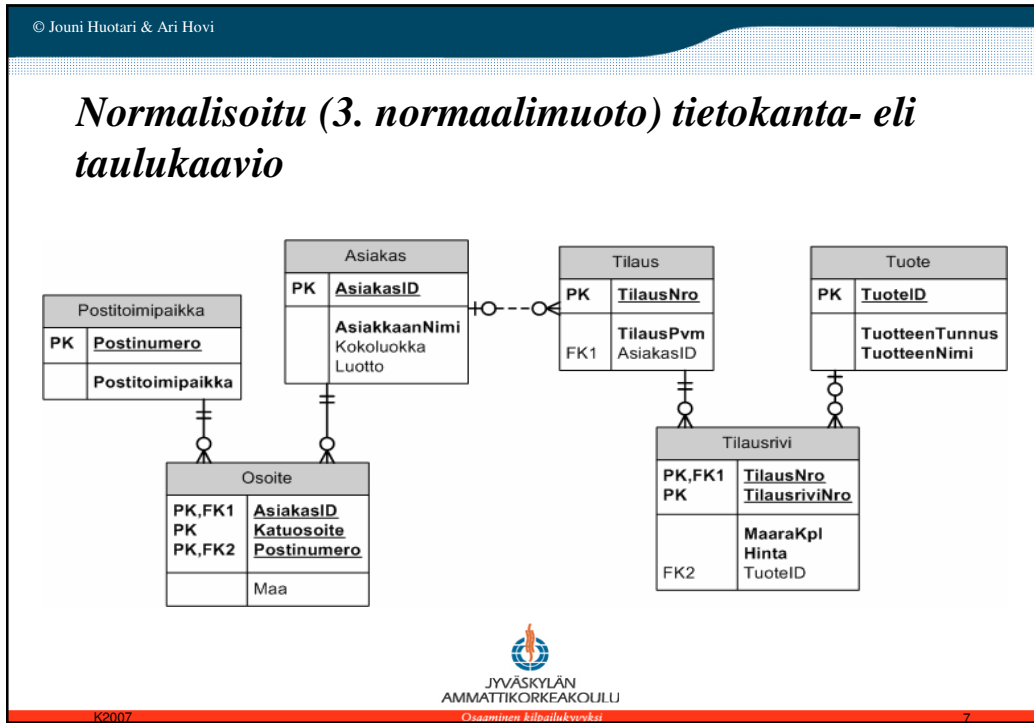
© Jouni Huotari & Ari Hovi

*Normalisoitu (3. normaalimuoto) tietokanta- eli taulukaavio*

Postitoimipaikka

| PK | Postinumero |
|---|---|
| | Postitoimipaikka |

Asiakas

| PK | AsiakasID |
|---|---|
| | AsiakkaanNimi Kokoluokka Luotto |

Tilaus

| PK | TilausNro |
|---|---|
| FK1 | TilausPvm AsiakasID |

Tuote

| PK | TuoteID |
|---|---|
| | TuotteenTunnus TuotteenNimi |

Osoite

| PK,FK1 PK PK,FK2 | AsiakasID Katuosoite Postinumero |
|---|---|
| | Maa |

Tilausrivi

| PK,FK1 PK | TilausNro TilausriviNro |
|---|---|
| FK2 | MaaraKpl Hinta TuoteID |

JYVÄSKYLÄN AMMATTIKORKEAKOULU

K2007

Osaaminen kilpailukyvyksi

7